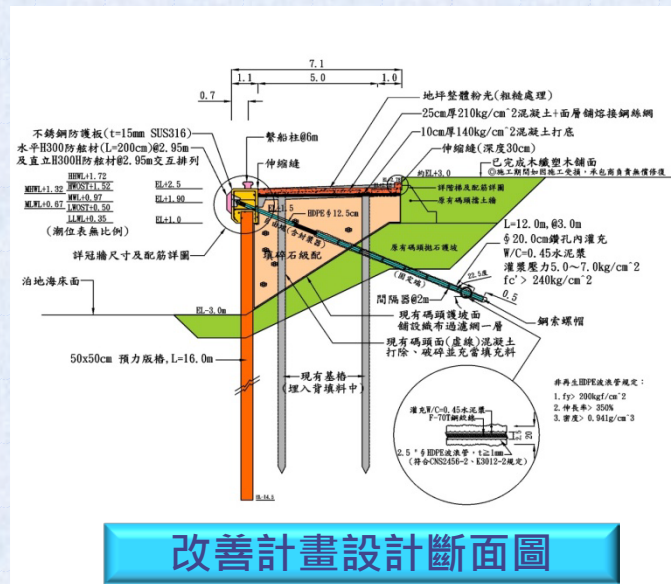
7.1
1.1
5.0
1.0
0.7
地坪整體粉光(粗麵處理)
25cm厚210kg/cm^2混凝土+面層鋪熔接鋼絲網
10cm厚140kg/cm^2混凝土打底
不銹鋼防護板(t=15mm SUS316)
水平H300防舷材(L=200cm)@2.95m
及直立H300H防舷材@2.95m交互排列
繫船柱@6m
伸縮縫
伸縮縫(深度30cm)
已完成木纖塑木鋪面
HHWL+1.72
MHWL+1.32
HWOST+1.52
MWL+0.97
MLWL+0.67
LWOST+0.50
LLWL+0.35
(潮位表無比例)
EL+2.5
EL+1.90
EL+1.0
約EL+3.0
詳階梯及配筋詳圖
原有碼頭擋土牆
HDPE ∮12.5cm
(含封塞器)
填碎石級配
原有碼頭拋石護坡
詳冠牆尺寸及配筋詳圖
L=12.0m,@3.0m
∮20.0cm鑽孔內灌充
W/C=0.45水泥漿
灌漿壓力5.0~7.0kg/cm^2
fc' > 240kg/cm^2
泊地海床面
(固定端)
間隔器@2m
22.5°
0.5
EL-3.0m
鋼索螺帽
現有碼頭護坡面
鋪設織布過濾網一層
現有碼頭面(處)混凝土
打除、破碎並充當填充料
50x50cm 預力版樁,L=16.0m
現有基樁
(埋入背填料中)
非再生HDPE波浪管規定:
1. fy> 200kgf/cm^2
2.伸長率> 350%
3.密度> 0.941g/cm^3
灌漿W/C=0.45水泥漿
F-70T鋼絞線
2.5"∮HDPE波浪管,t≧1mm
(符合CNS2456-2、E3012-2規定)
改善計畫設計斷面圖